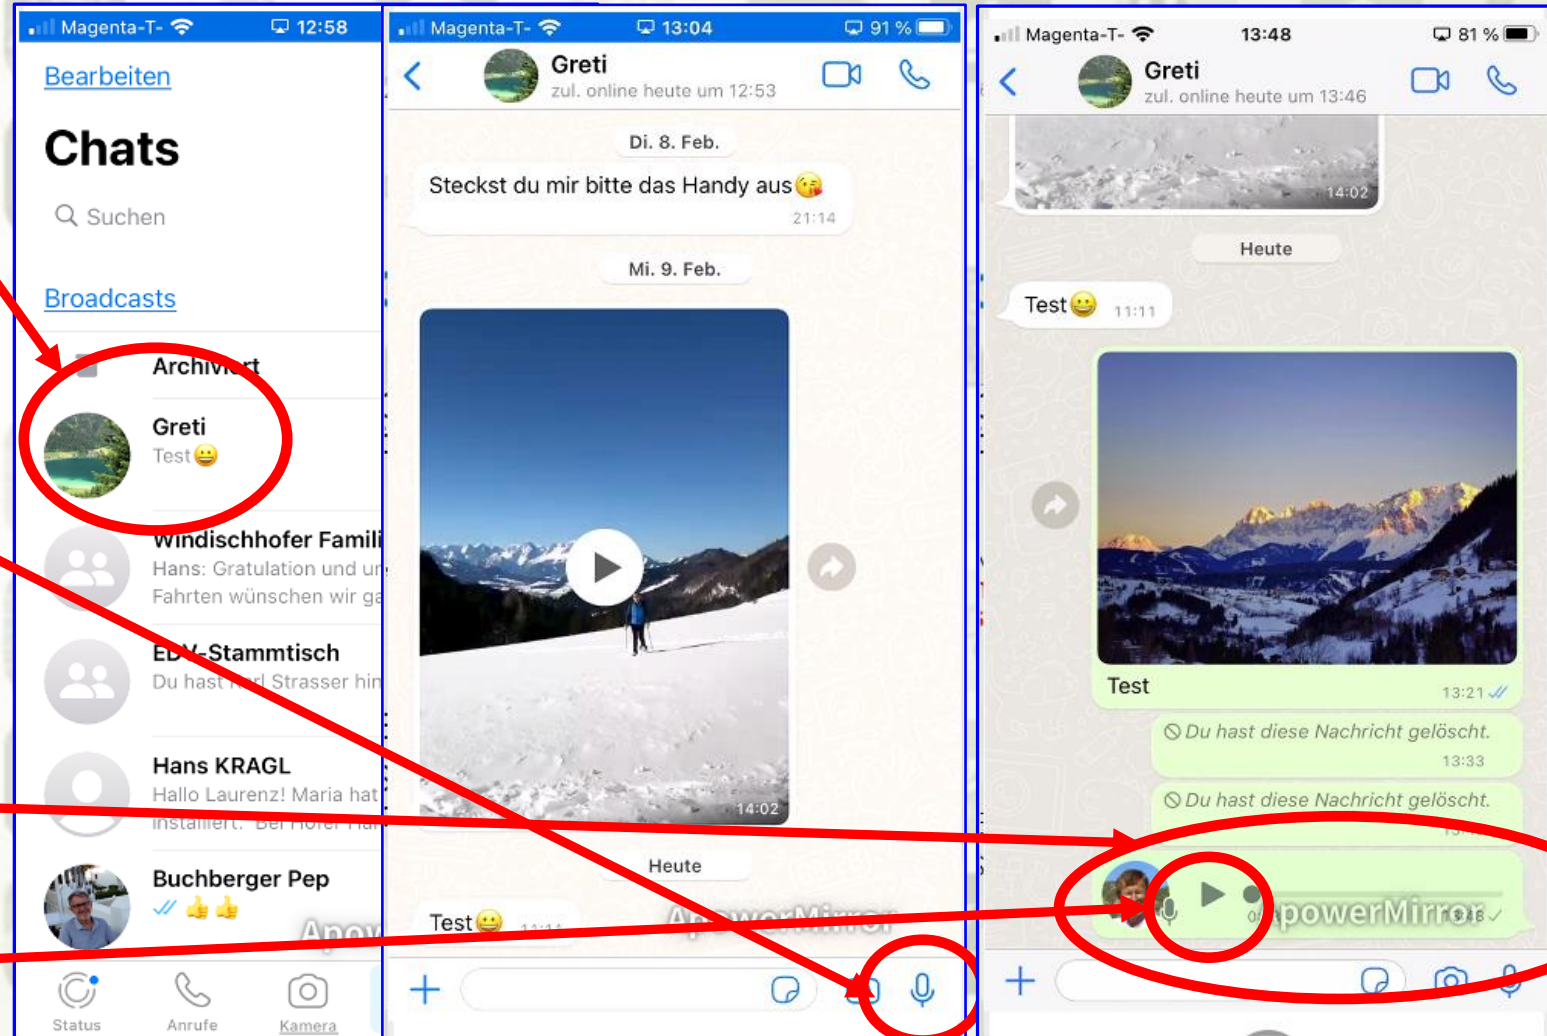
Magenta-T- 12:58

Bearbeiten

Chats

Suchen

Broadcasts

Archiviert

Greti
Test😀

Windischhofer Famili
Hans: Gratulation und un Fahrten wünschen wir ga

EDV-Stammtisch
Du hast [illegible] Strasser hin

Hans KRAGL
Hallo Laurenz! Maria hat installiert. Bei Hofer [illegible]

Buchberger Pep
👍👍

Apow

Status Anrufe Kamera

Magenta-T- 13:04 91 %

Greti
zul. online heute um 12:53

Di. 8. Feb.

Steckst du mir bitte das Handy aus😘
21:14

Mi. 9. Feb.

14:02

Heute

Test😀

ApowerMirror

Magenta-T- 13:48 81 %

Greti
zul. online heute um 13:46

14:02

Heute

Test😀 11:11

Test
13:21

Du hast diese Nachricht gelöscht.
13:33

Du hast diese Nachricht gelöscht.
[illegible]

ApowerMirror
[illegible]